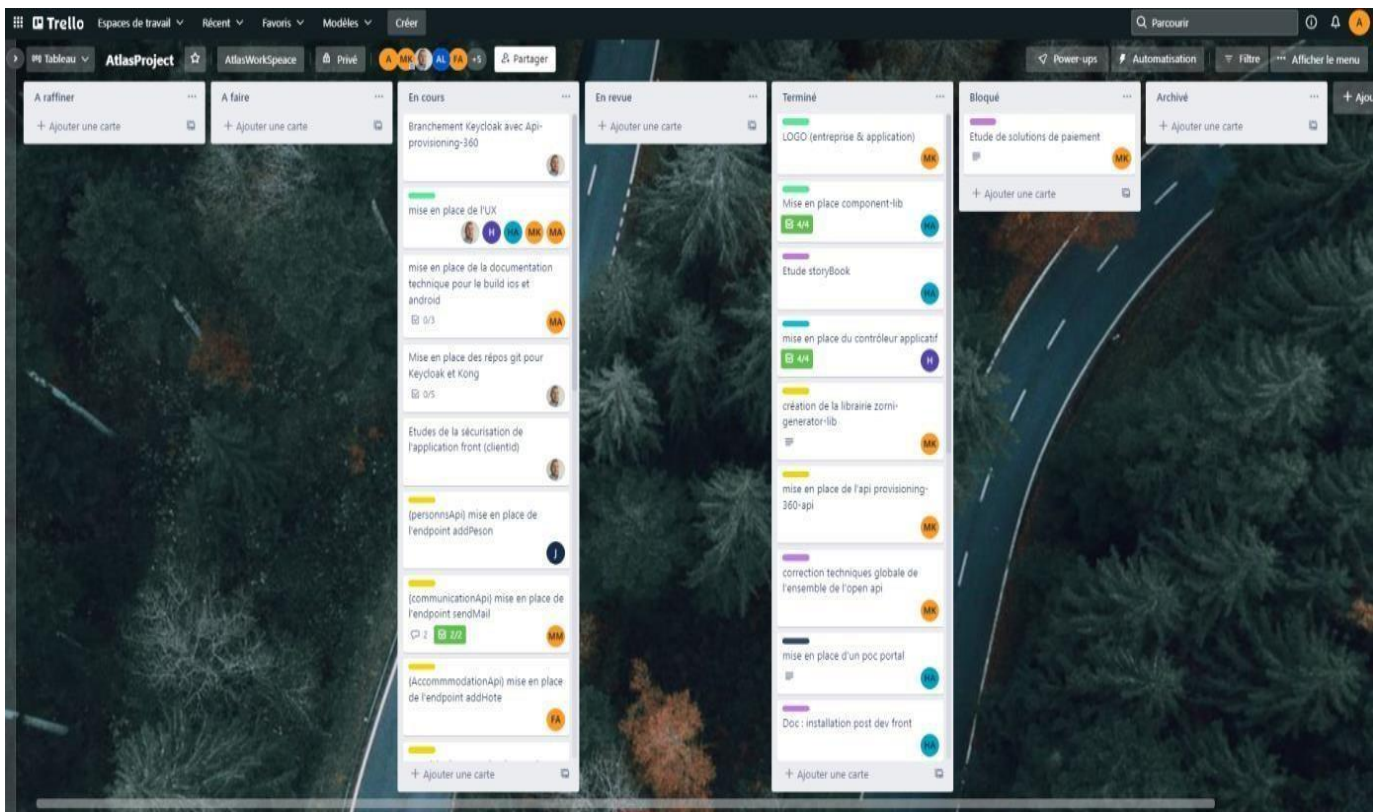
Trello Espaces de travail Récent Favoris Modèles Créer

Parcourir

A

Tableau AtlasProject AtlasWorkSpeace Privé A MK AL FA +5 Partager

Power-ups Automatisation Filtre Afficher le menu

A raffiner
+ Ajouter une carte

A faire
+ Ajouter une carte

En cours
Branchement Keycloak avec Api-provisioning-360
mise en place de l'UX
H HA MK MA
mise en place de la documentation technique pour le build ios et android
0/3 MA
Mise en place des répos git pour Keycloak et Kong
0/5
Etudes de la sécurisation de l'application front (clientid)
(personnsApi) mise en place de l'endpoint addPeson
J
(communicationApi) mise en place de l'endpoint sendMail
2 2/2 MM
(AccommmodationApi) mise en place de l'endpoint addHote
FA
+ Ajouter une carte

En revue
+ Ajouter une carte

Terminé
LOGO (entreprise & application)
MK
Mise en place component-lib
4/4 MA
Etude storyBook
MA
mise en place du contrôleur applicatif
4/4 H
création de la librairie zorni-generator-lib
MK
mise en place de l'api provisioning-360-api
MK
correction techniques globale de l'ensemble de l'open api
MK
mise en place d'un poc portal
HA
Doc : installation post dev front
HA
+ Ajouter une carte

Bloqué
Etude de solutions de paiement
MK
+ Ajouter une carte

Archivé
+ Ajouter une carte

+ Ajou